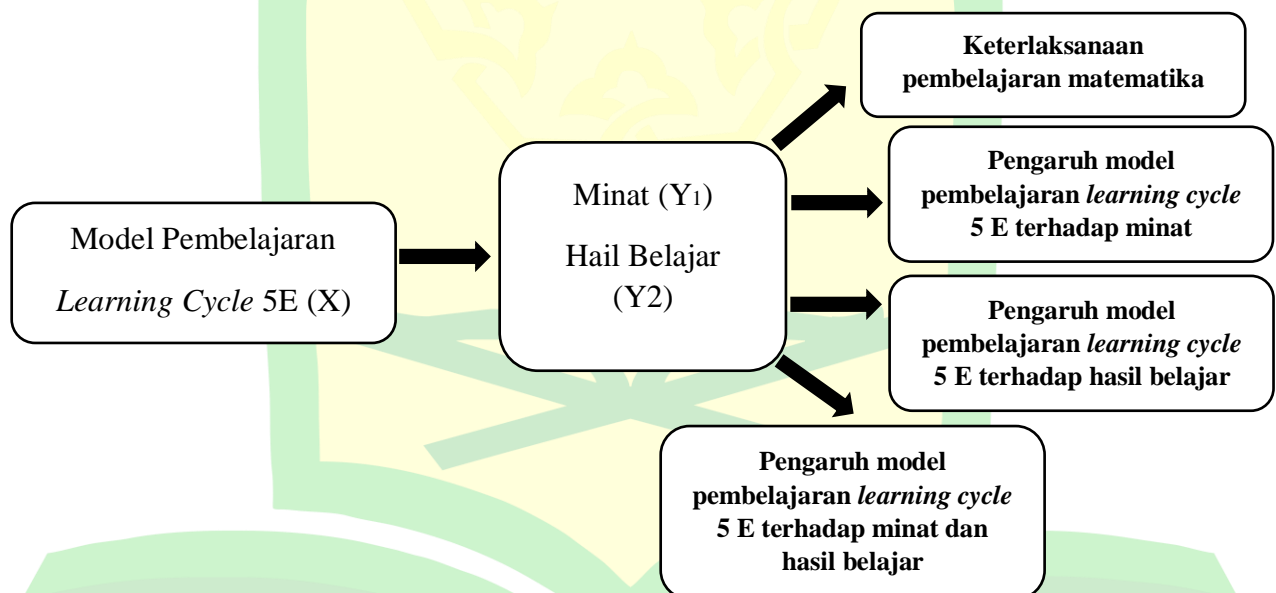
Model Pembelajaran

Learning Cycle 5E (X)

Minat (Y1)

Hail Belajar (Y2)

Keterlaksanaan pembelajaran matematika

Pengaruh model pembelajaran learning cycle 5 E terhadap minat

Pengaruh model pembelajaran learning cycle 5 E terhadap hasil belajar

Pengaruh model pembelajaran learning cycle 5 E terhadap minat dan hasil belajar